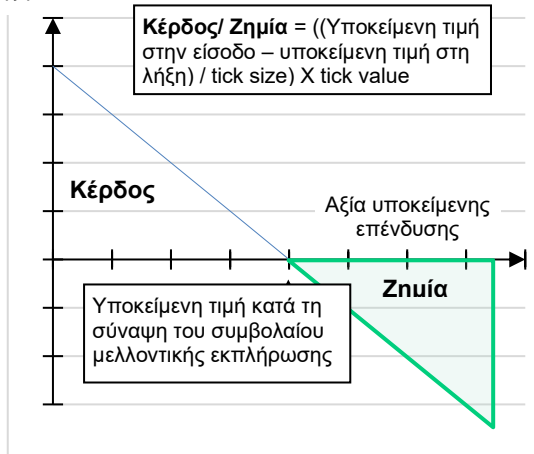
**Κέρδος/ Ζημία** = ((Υποκείμενη τιμή στην είσοδο – υποκείμενη τιμή στη λήξη) / tick size) X tick value

**Κέρδος**

Αξία υποκείμενης επένδυσης

**Ζημία**

Υποκείμενη τιμή κατά τη σύναψη του συμβολαίου μελλοντικής εκπλήρωσης